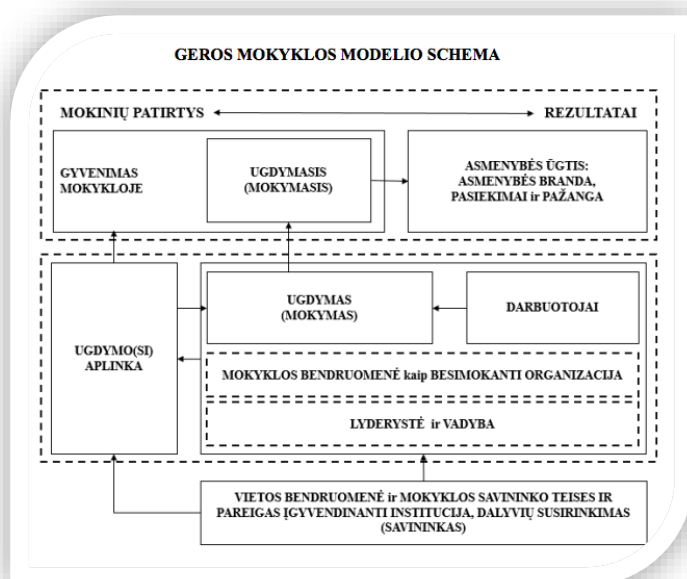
GEROS MOKYKLOS MODELIO SCHEMA

MOKINIŲ PATIRTYS

REZULTATAI

GYVENIMAS MOKYKLOJE

UGDYMASIS (MOKYMASIS)

ASMENYBĖS ŪGTIS: ASMENYBĖS BRANDA, PASIEKIMAI ir PAŽANGA

UGDYMO(SI) APLINKA

UGDYMAS (MOKYMAS)

DARBUOTOJAI

MOKYKLOS BENDRUOMENĖ kaip BESIMOKANTI ORGANIZACIJA

LYDERYSTĖ ir VADYBA

VIETOS BENDRUOMENĖ ir MOKYKLOS SAVININKO TEISES IR PAREIGAS ĮGYVENDINANTI INSTITUCIJA, DALYVIŲ SUSIRINKIMAS (SAVININKAS)